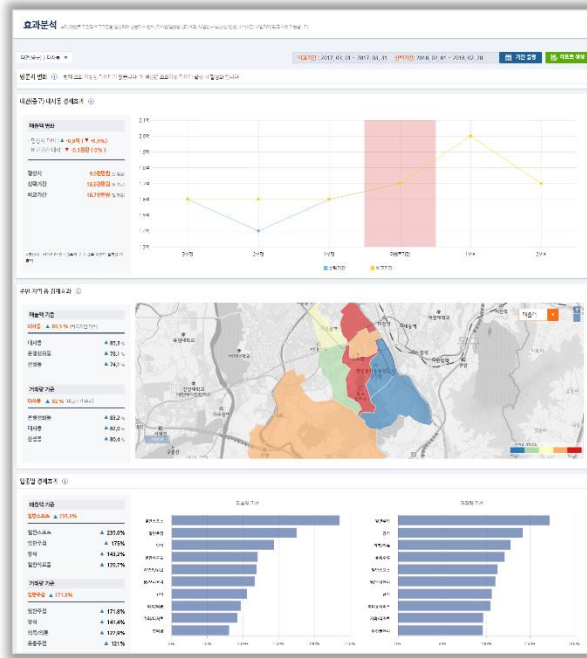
효과분석

비교기간 : 2017. 03. 01 ~ 2017. 03. 31 선택기간 : 2018. 01. 01 ~ 2018. 02. 28

기간 설정

리포트 저장

방문자 변화

대상중기 내외부 경제효과

매출액 변화

행정시

선택기간

비교기간

주변 지역 총 경제효과

매출액 기준

대사동

홍릉원동

문평동

거래량 기준

문평원마동

대사동

삼성동

업종별 경제효과

매출액 기준

일반소매

인천중급

양식

일반의료

거래량 기준

인천주점

양식

인천식품

종품주점

매출액 기준

거래량 기준